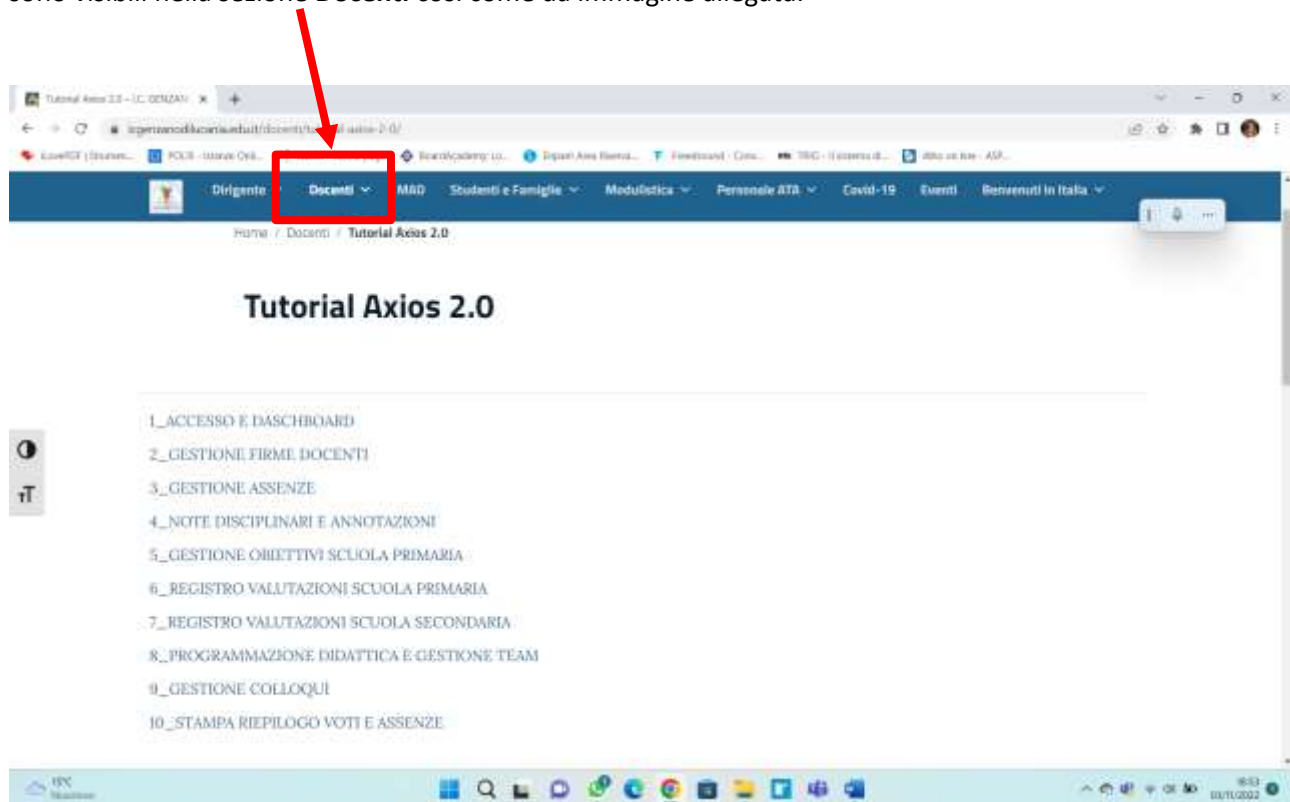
sono visibili nella sezione Docenti così come da immagine allegata.

Tutorial Axios 2.0 – I.C. GENZANO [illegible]

icgenzanodilucania.edu.it/docenti/tutorial-axios-2-0/

Dirigente Docenti MAD Studenti e Famiglie Modulistica Personale ATA Covid-19 Eventi Benvenuti in Italia

Home / Docenti / Tutorial Axios 2.0

Tutorial Axios 2.0

1_ACCESSO E DASCHBOARD

2_GESTIONE FIRME DOCENTI

3_GESTIONE ASSENZE

4_NOTE DISCIPLINARI E ANNOTAZIONI

5_GESTIONE OBIETTIVI SCUOLA PRIMARIA

6_REGISTRO VALUTAZIONI SCUOLA PRIMARIA

7_REGISTRO VALUTAZIONI SCUOLA SECONDARIA

8_PROGRAMMAZIONE DIDATTICA E GESTIONE TEAM

9_GESTIONE COLLOQUI

10_STAMPA RIEPILOGO VOTI E ASSENZE

15°C

03/11/2022